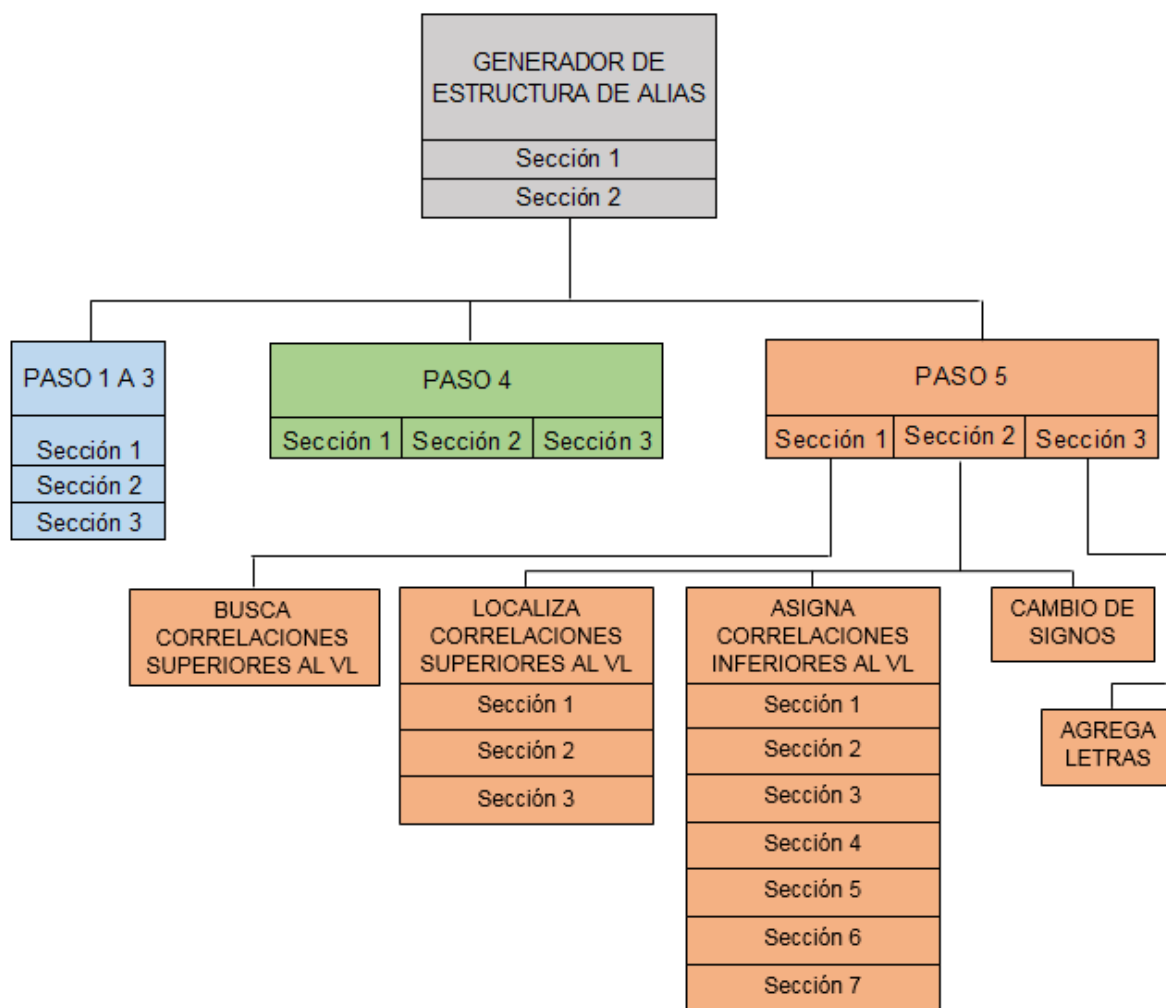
GENERADOR DE ESTRUCTURA DE ALIAS

Sección 1

Sección 2

PASO 1 A 3

Sección 1

Sección 2

Sección 3

PASO 4

Sección 1

Sección 2

Sección 3

PASO 5

Sección 1

Sección 2

Sección 3

BUSCA CORRELACIONES SUPERIORES AL VL

LOCALIZA CORRELACIONES SUPERIORES AL VL

Sección 1

Sección 2

Sección 3

ASIGNA CORRELACIONES INFERIORES AL VL

Sección 1

Sección 2

Sección 3

Sección 4

Sección 5

Sección 6

Sección 7

CAMBIO DE SIGNOS

AGREGA LETRAS